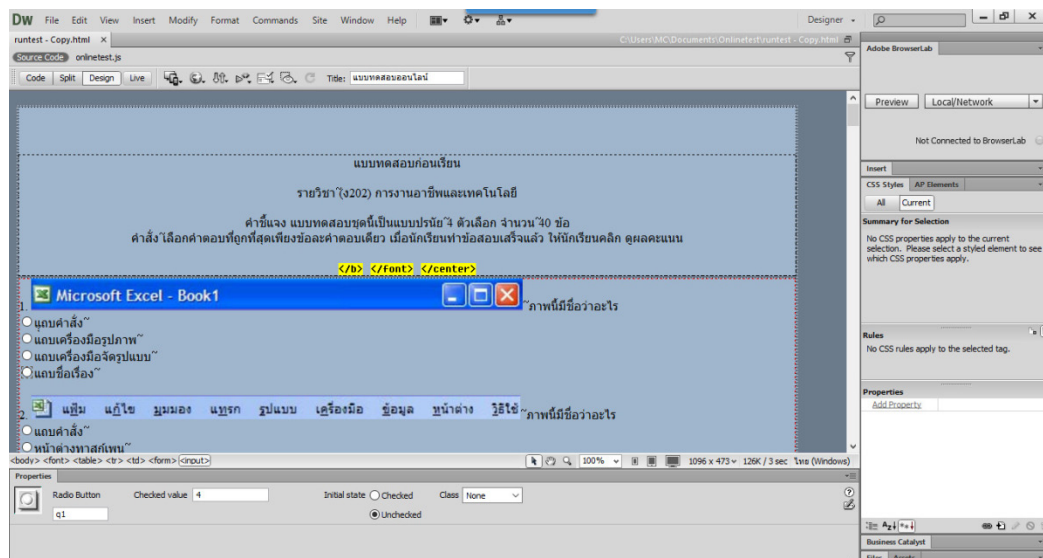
DW File Edit View Insert Modify Format Commands Site Window Help

Designer

runtest - Copy.html ×
C:\Users\MC\Documents\Onlinetest\runtest - Copy.html

Source Code onlinetest.js

Code Split Design Live Title: แบบทดสอบออนไลน์

แบบทดสอบก่อนเรียน

รายวิชา ง22102 การงานอาชีพและเทคโนโลยี

คำชี้แจง แบบทดสอบชุดนี้เป็นแบบปรนัย 4 ตัวเลือก จำนวน 40 ข้อ
คำสั่ง เลือกคำตอบที่ถูกที่สุดเพียงข้อละคำตอบเดียว เมื่อนักเรียนทำข้อสอบเสร็จแล้ว ให้นักเรียนคลิก ดูผลคะแนน

</b> </font> </center>

1. Microsoft Excel - Book1 ภาพนี้มีชื่อว่าอะไร
แถบคำสั่ง
แถบเครื่องมือรูปภาพ
แถบเครื่องมือจัดรูปแบบ
แถบชื่อเรื่อง

2. แฟ้ม แก้ไข มุมมอง แทรก รูปแบบ เครื่องมือ ข้อมูล หน้าต่าง วิธีใช้ ภาพนี้มีชื่อว่าอะไร
แถบคำสั่ง
หน้าต่างทาสก์เพน

<body> <font> <table> <tr> <td> <form> <input>
100% 1096 x 473 126K / 3 sec ไทย (Windows)

Properties
Radio Button Checked value 4 Initial state Checked Class None
q1 Unchecked

Adobe BrowserLab
Preview Local/Network
Not Connected to BrowserLab

Insert
CSS Styles AP Elements
All Current
Summary for Selection
No CSS properties apply to the current selection. Please select a styled element to see which CSS properties apply.

Rules
No CSS rules apply to the selected tag.

Properties
Add Property

Business Catalyst